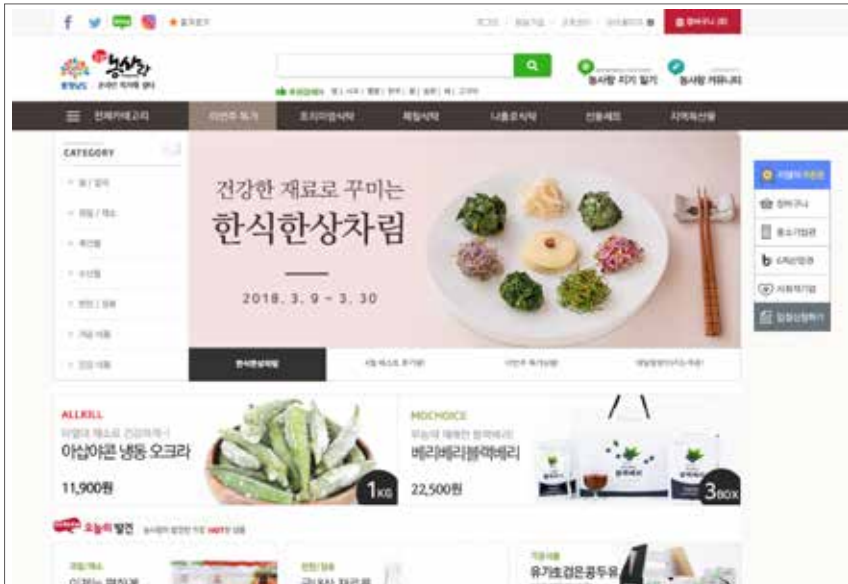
농사랑

전체카테고리

CATEGORY

건강한 재료로 꾸미는

한식한상차림

2018. 3. 9 ~ 3. 30

한식한상차림

ALLKILL

아삽아삭 냉동 오크라

11,900원

1KG

MOCHOICE

베리베리블랙베리

22,500원

3BOX

오늘의 발견

유기농검은콩두유